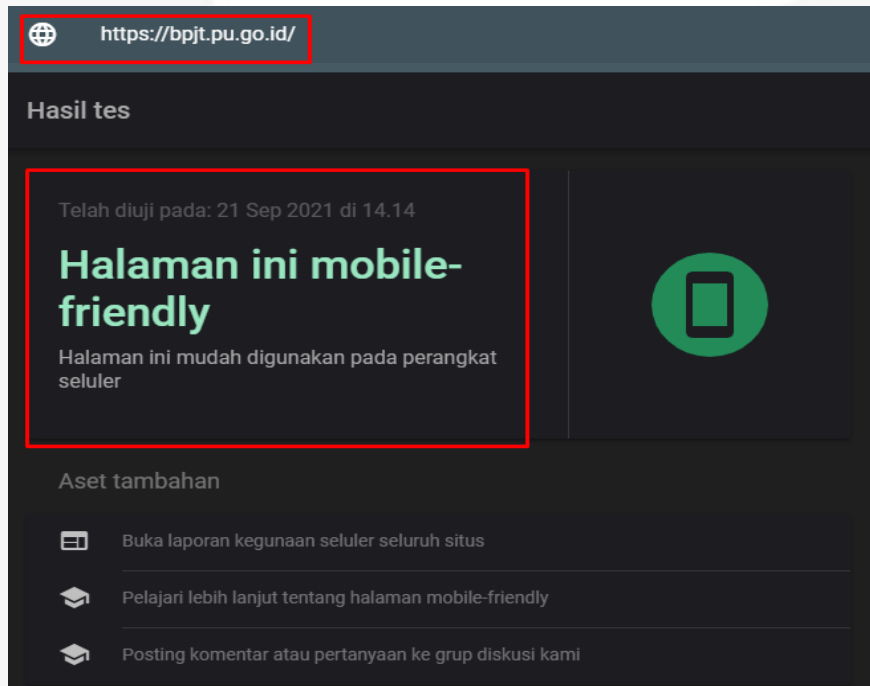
https://bpjt.pu.go.id/

Hasil tes

Telah diuji pada: 21 Sep 2021 di 14.14

Halaman ini mobile-friendly

Halaman ini mudah digunakan pada perangkat seluler

Aset tambahan

Buka laporan kegunaan seluler seluruh situs

Pelajari lebih lanjut tentang halaman mobile-friendly

Posting komentar atau pertanyaan ke grup diskusi kami